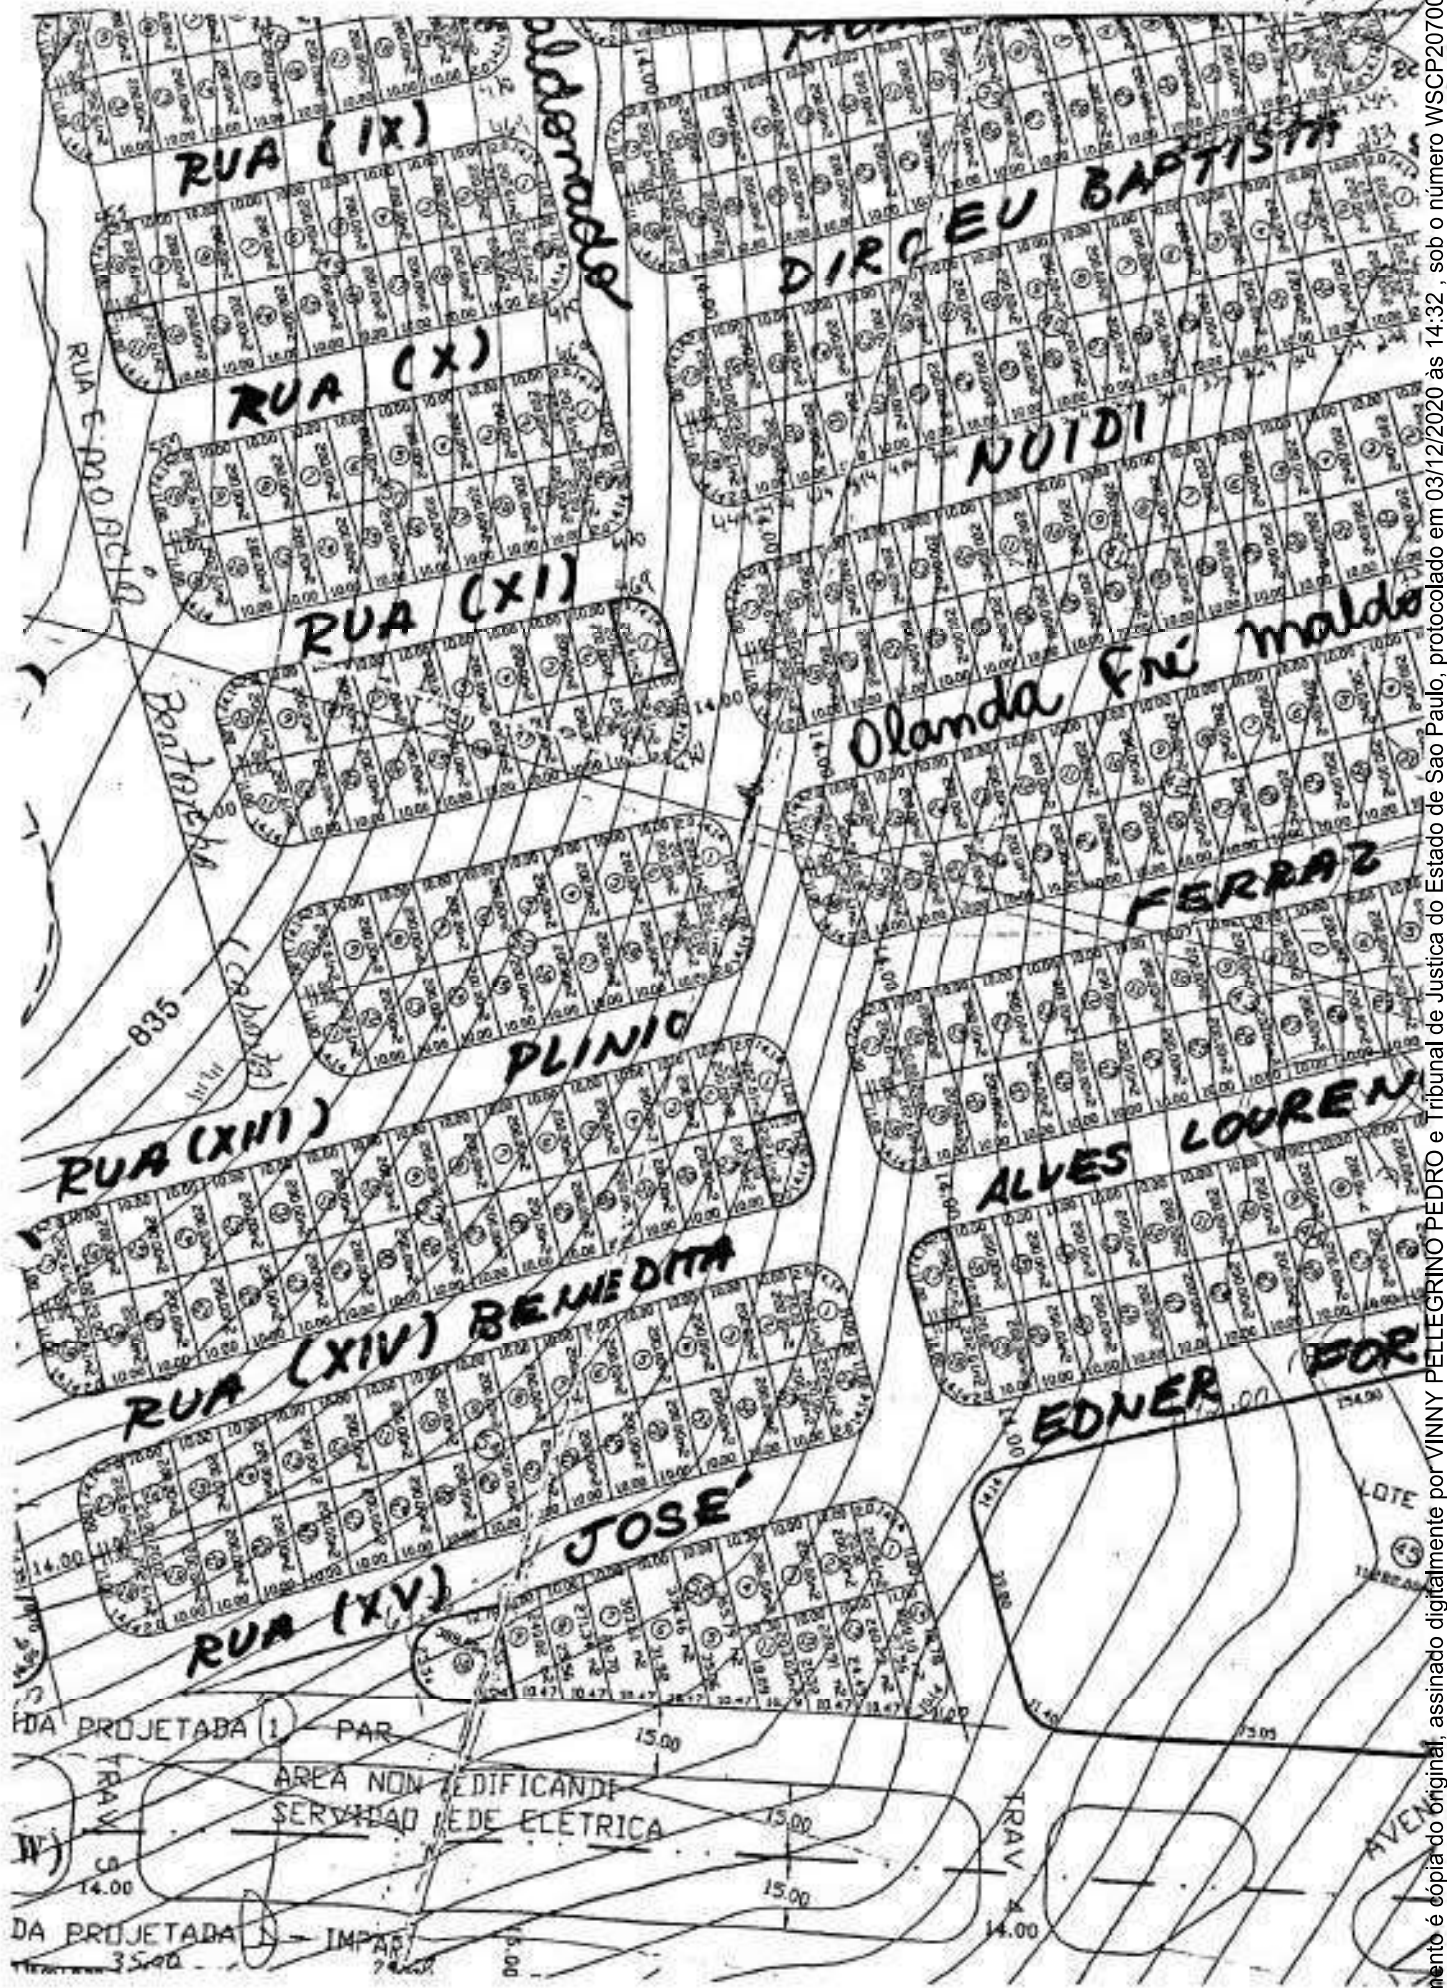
RUA (IX)
RUA (X)
RUA (XI)
RUA (XII)
PLINIO
RUA (XIV) BENEDITA
RUA (XV)
JOSÉ
Aldemado
DIRCEU BAPTISTI
NOIDI
Olanda Fré maldo
FERRAZ
ALVES LOUREN
EDNER
FOR
RUA EMOACIR Beatoretti (Cardoso)
835
14.00
15.00
LOTE
DA PROJETADA (1) - PAR
AREA NON AEDIFICANDI
SERVIDAO DE ELETRICA
TRAV 3
TRAV 4
DA PROJETADA (1) - IMPAR
AVEN
mento é cópia do original, assinado digitalmente por VINNY PELLEGRINO PEDRO e Tribunal de Justica do Estado de Sao Paulo, protocolado em 03/12/2020 às 14:32 , sob o número WSCP20700